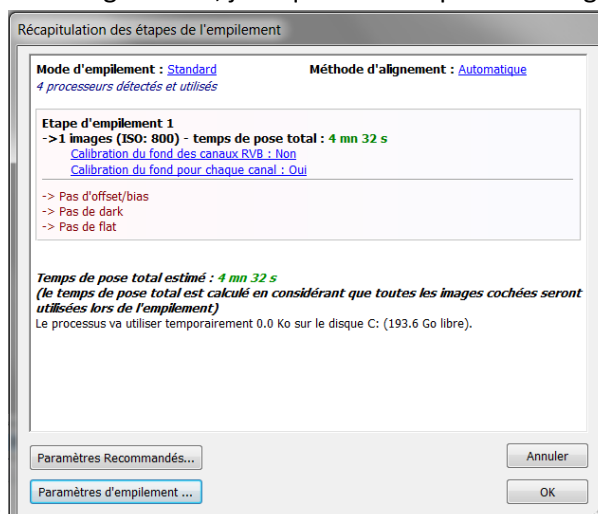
Récapitulation des étapes de l'empilement

Mode d'empilement : Standard
4 processeurs détectés et utilisés

Méthode d'alignement : Automatique

Etape d'empilement 1
->1 images (ISO: 800) - temps de pose total : 4 mn 32 s
Calibration du fond des canaux RVB : Non
Calibration du fond pour chaque canal : Oui

-> Pas d'offset/bias
-> Pas de dark
-> Pas de flat

Temps de pose total estimé : 4 mn 32 s
(le temps de pose total est calculé en considérant que toutes les images cochées seront utilisées lors de l'empilement)
Le processus va utiliser temporairement 0.0 Ko sur le disque C: (193.6 Go libre).

Paramètres Recommandés...
Annuler
Paramètres d'empilement ...
OK